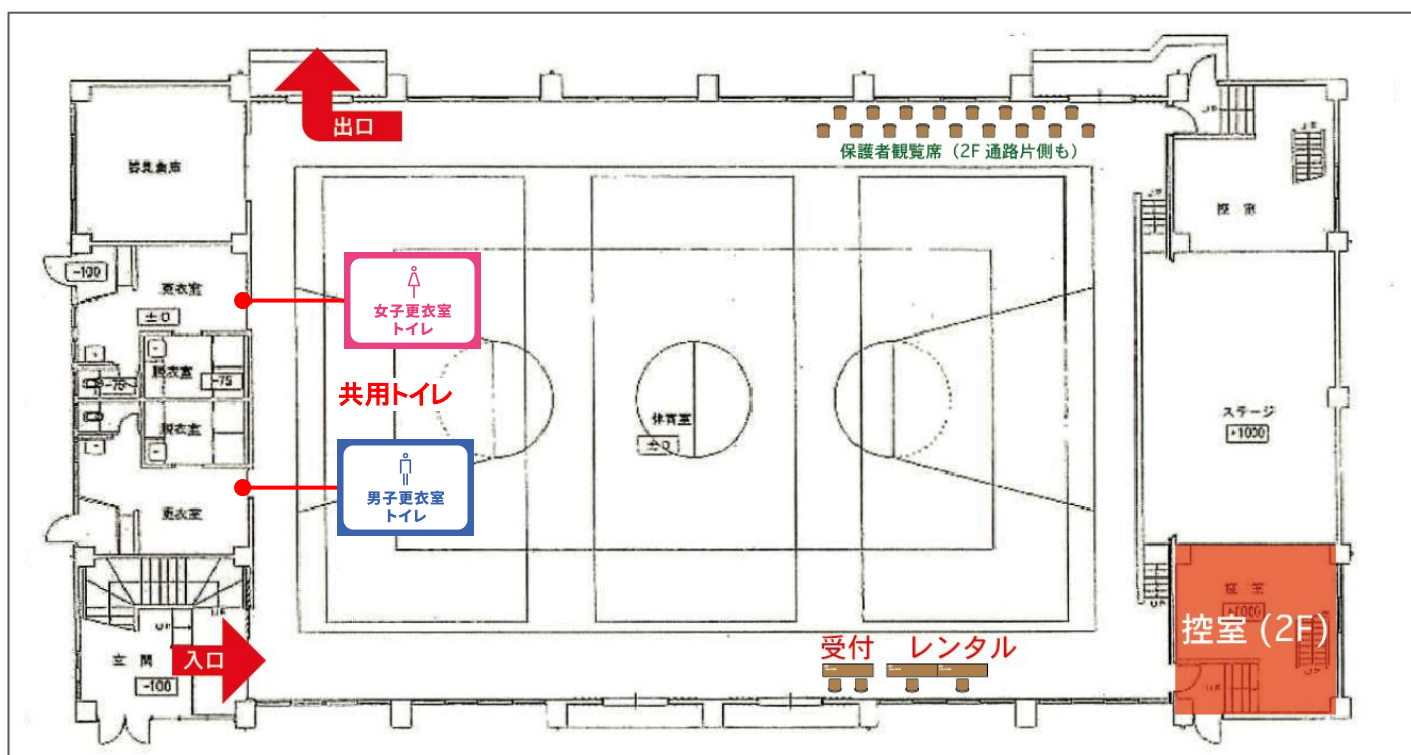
出口

保護者観覧席（2F 通路片側も）

器具倉庫

控室

-100

更衣室

±0

女子更衣室
トイレ

脱衣室

-75

-75

共用トイレ

脱衣室

体育室

±0

スラージ

+1000

男子更衣室
トイレ

更衣室

控室

+1000

控室（2F）

受付　レンタル

玄関

-100

入口